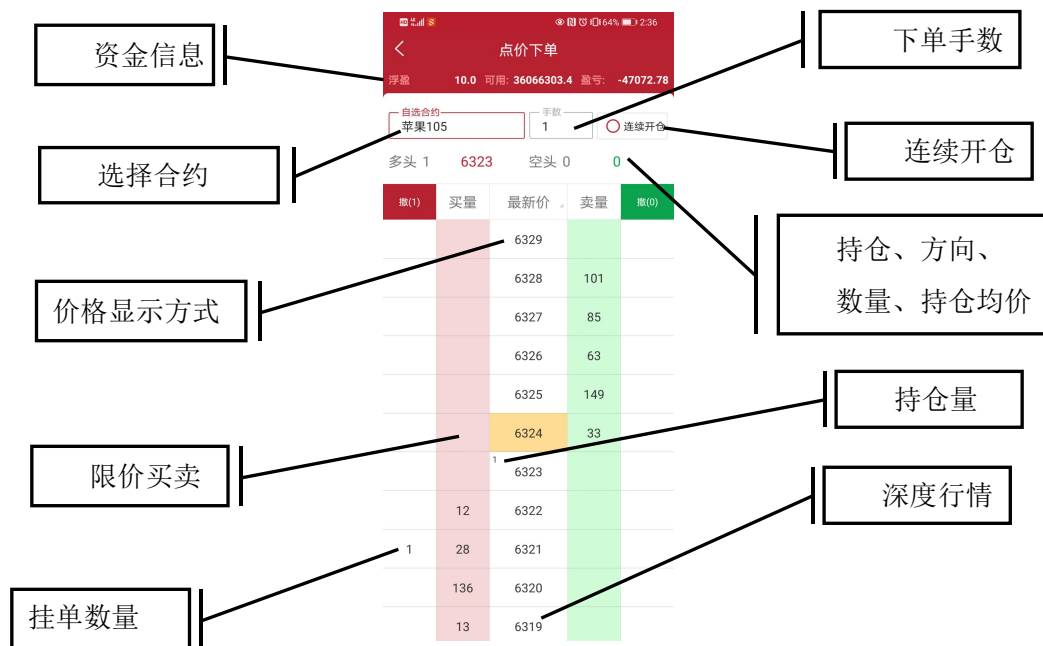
资金信息

下单手数

2:36

点价下单

浮盈 10.0 可用: 36066303.4 盈亏: -47072.78

自选合约
苹果105

手数
1

连续开仓

连续开仓

选择合约

多头 1 6323 空头 0 0

持仓、方向、
数量、持仓均价

| 撤(1) | 买量 | 最新价 | 卖量 | 撤(0) |
|---|---|---|---|---|
| | | 6329 | | |
| | | 6328 | 101 | |
| | | 6327 | 85 | |
| | | 6326 | 63 | |
| | | 6325 | 149 | |
| | | 6324 | 33 | |
| | | 1 6323 | | |
| | 12 | 6322 | | |
| 1 | 28 | 6321 | | |
| | 136 | 6320 | | |
| | 13 | 6319 | | |

价格显示方式

持仓量

限价买卖

深度行情

挂单数量